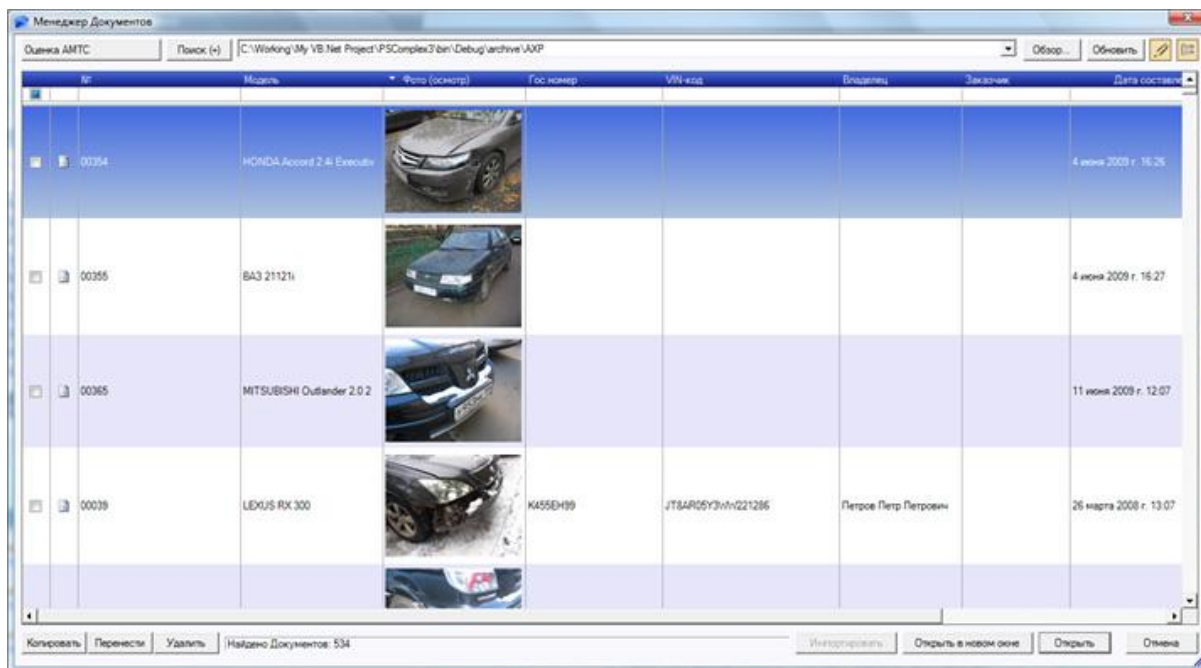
Менеджер Документов

Оценка АМТС

Поиск (+)

C:\Working\My VB.Net Project\PSComplex3\bin\Debug\archive\AXP

Обзор...

Обновить

| | | № | Модель | Фото (осмотр) | Гос номер | VIN-код | Владелец | Заказчик | Дата составле |
|---|---|---|---|---|---|---|---|---|---|
| | | 00354 | HONDA Accord 2.4i Executiv | | | | | | 4 июня 2009 г. 16:26 |
| | | 00355 | ВАЗ 21121i | | | | | | 4 июня 2009 г. 16:27 |
| | | 00365 | MITSUBISHI Outlander 2.0 2 | | | | | | 11 июня 2009 г. 12:07 |
| | | 00039 | LEXUS RX 300 | | К455ЕН99 | JT8AR05Y3VN221286 | Петров Петр Петрович | | 26 марта 2008 г. 13:07 |

Копировать

Перенести

Удалить

Найдено Документов: 534

Импортировать

Открыть в новом окне

Открыть

Отмена